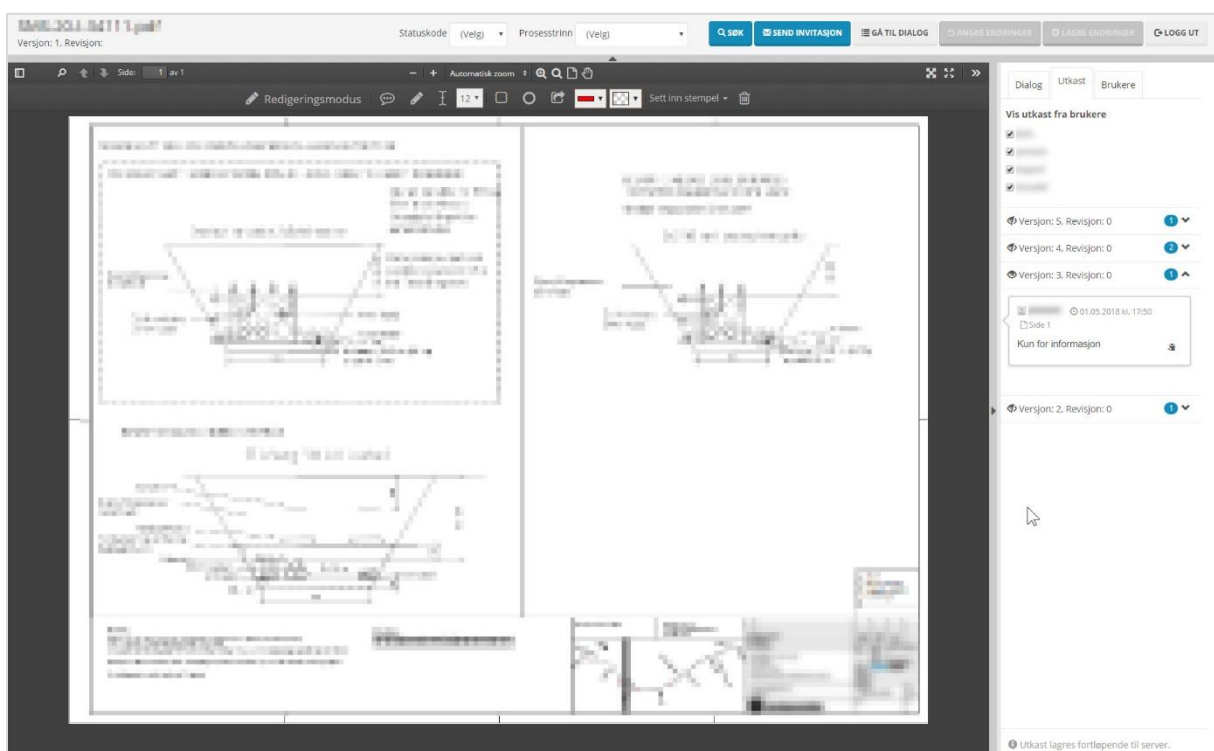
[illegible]
Versjon: 1. Revisjon:

Statuskode (Velg) Prosesstrinn (Velg)

SØK SEND INVITASJON GÅ TIL DIALOG ANGRE ENDRINGER LAGRE ENDRINGER LOGG UT

Side: 1 av 1

Automatisk zoom

Redigeringsmodus 12 Sett inn stempel

Dialog Utkast Brukere

Vis utkast fra brukere

Versjon: 5. Revisjon: 0 1
Versjon: 4. Revisjon: 0 2
Versjon: 3. Revisjon: 0 1

01.05.2018 kl. 17:50
Side 1
Kun for informasjon

Versjon: 2. Revisjon: 0 1

Utkast lagres fortløpende til server.